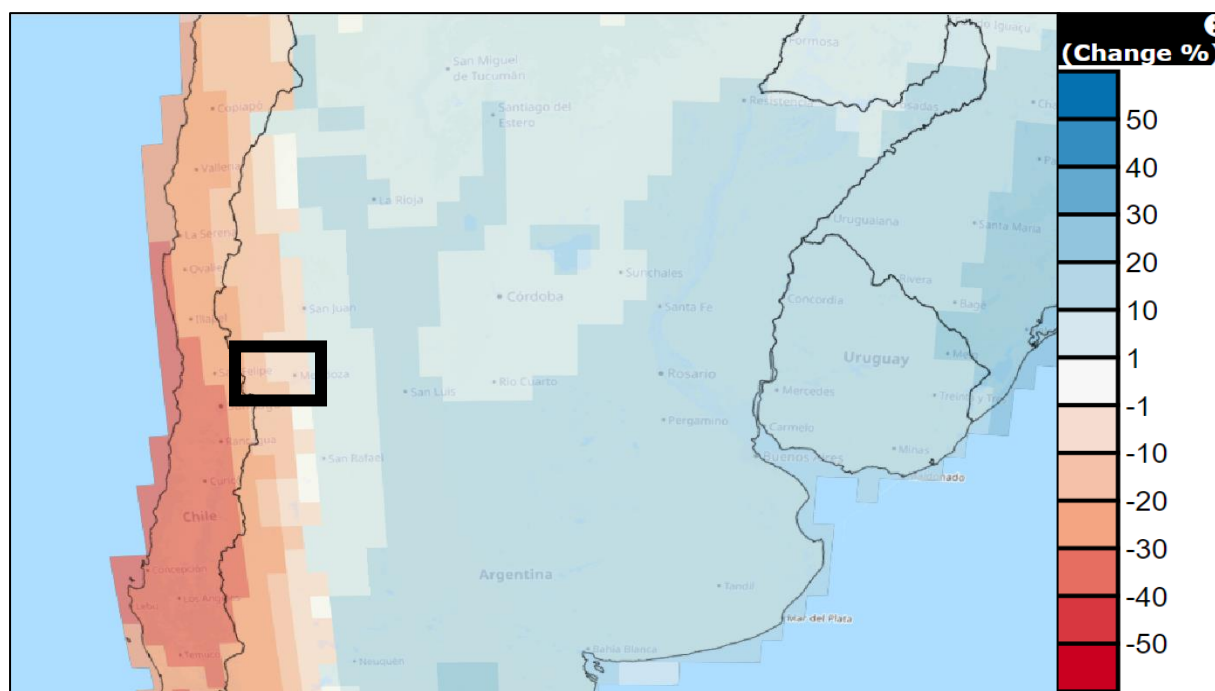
(Change %)

50
40
30
20
10
1
-1
-10
-20
-30
-40
-50

San Miguel de Tucumán
Formosa
Resistencia
Santiago del Estero
Copiapó
Vallenar
La Rioja
La Serena
Ovalle
Uruguaiana
Santa Maria
Sunchales
Córdoba
Santa Fe
San Juan
Concordia
Rivera
Bagé
Uruguay
Mendoza
San Luis
Río Cuarto
Rosario
Mercedes
Pergamino
Carmelo
San Rafael
Buenos Aires
Minas
Chile
Argentina
Concepción
Los Angeles
Tandil
Mar del Plata
Bahía Blanca
Neuquén